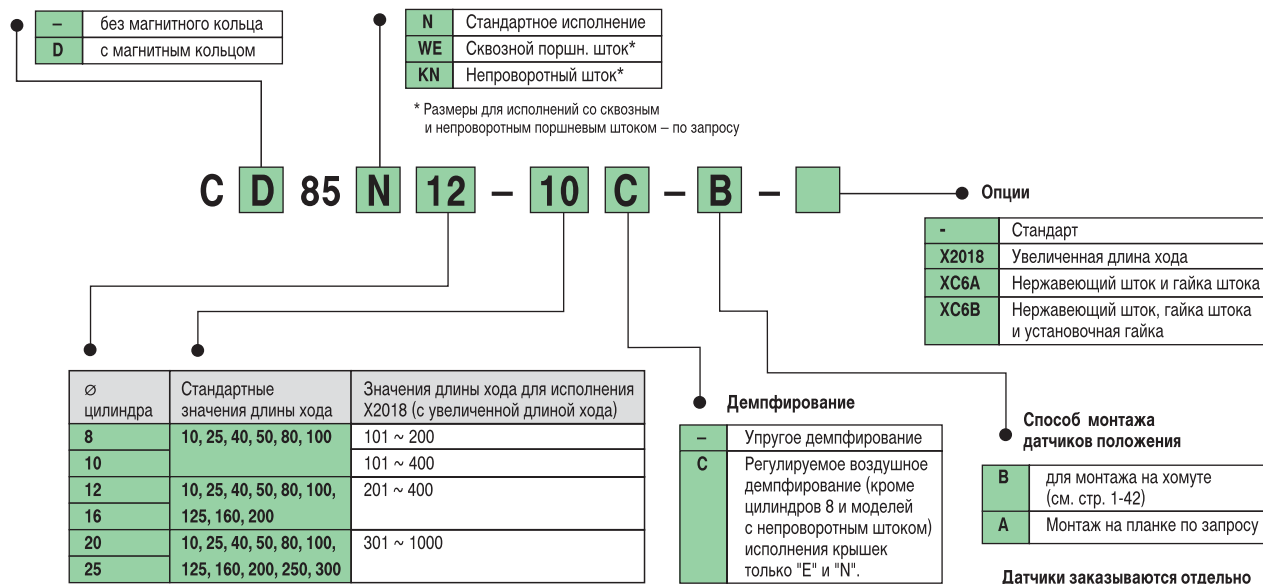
| – | без магнитного кольца |
|---|---|
| D | с магнитным кольцом |

| N | Стандартное исполнение |
|---|---|
| WE | Сквозной поршн. шток* |
| KN | Непроворотный шток* |

* Размеры для исполнений со сквозным и непроворотным поршневым штоком – по запросу

C D 85 N 12 – 10 C – B –

Опции

| - | Стандарт |
|---|---|
| X2018 | Увеличенная длина хода |
| XC6A | Нержавеющий шток и гайка штока |
| XC6B | Нержавеющий шток, гайка штока и установочная гайка |

| ⌀ цилиндра | Стандартные значения длины хода | Значения длины хода для исполнения X2018 (с увеличенной длиной хода) |
|---|---|---|
| 8 | 10, 25, 40, 50, 80, 100 | 101 ~ 200 |
| 10 | | 101 ~ 400 |
| 12 | 10, 25, 40, 50, 80, 100, 125, 160, 200 | 201 ~ 400 |
| 16 | | |
| 20 | 10, 25, 40, 50, 80, 100, 125, 160, 200, 250, 300 | 301 ~ 1000 |
| 25 | | |

Демпфирование

| – | Упругое демпфирование |
|---|---|
| C | Регулируемое воздушное демпфирование (кроме цилиндров 8 и моделей с непроворотным штоком) исполнения крышек только "E" и "N". |

Способ монтажа датчиков положения

| B | для монтажа на хомуте (см. стр. 1-42) |
|---|---|
| A | Монтаж на планке по запросу |

Датчики заказываются отдельно